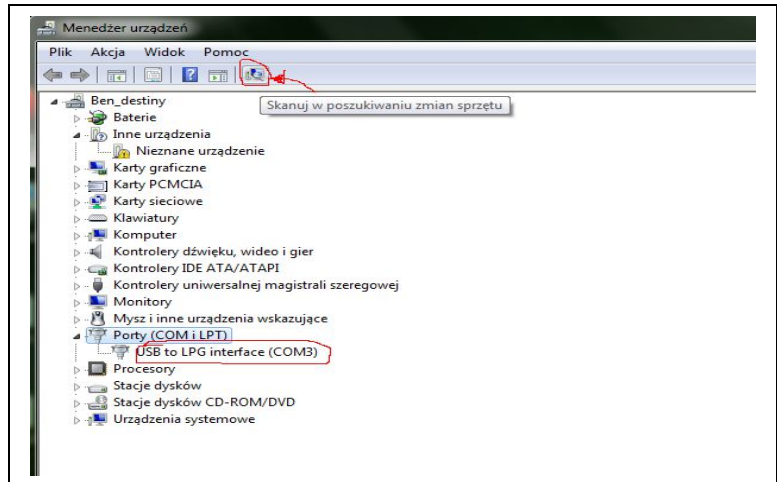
Menedżer urządzeń

Plik Akcja Widok Pomoc

Skanuj w poszukiwaniu zmian sprzętu

Ben_destiny
Baterie
Inne urządzenia
Nieznane urządzenie
Karty graficzne
Karty PCMCIA
Karty sieciowe
Klawiatury
Komputer
Kontrolery dźwięku, wideo i gier
Kontrolery IDE ATA/ATAPI
Kontrolery uniwersalnej magistrali szeregowej
Monitory
Mysz i inne urządzenia wskazujące
Porty (COM i LPT)
USB to LPG interface (COM3)
Procesory
Stacje dysków
Stacje dysków CD-ROM/DVD
Urządzenia systemowe